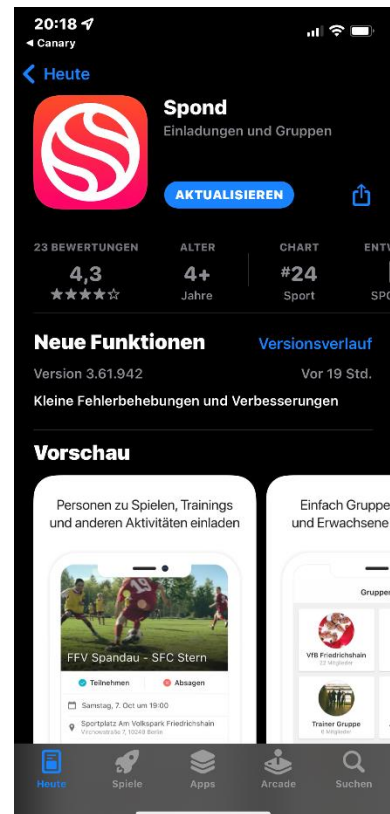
20:18
◂ Canary

Heute

Spond
Einladungen und Gruppen

AKTUALISIEREN

23 BEWERTUNGEN
4,3
★★★★☆

ALTER
4+
Jahre

CHART
#24
Sport

ENTW
SPO

Neue Funktionen
Versionsverlauf

Version 3.61.942
Vor 19 Std.

Kleine Fehlerbehebungen und Verbesserungen

Vorschau

Personen zu Spielen, Trainings und anderen Aktivitäten einladen

FFV Spandau - SFC Stern

Teilnehmen
Absagen

Samstag, 7. Oct um 19:00

Sportplatz Am Volkspark Friedrichshain
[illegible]

Einfach Gruppe und Erwachsene

Gruppen

VfB Friedrichshain
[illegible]

Trainer Gruppe
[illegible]

Heute
Spiele
Apps
Arcade
Suchen